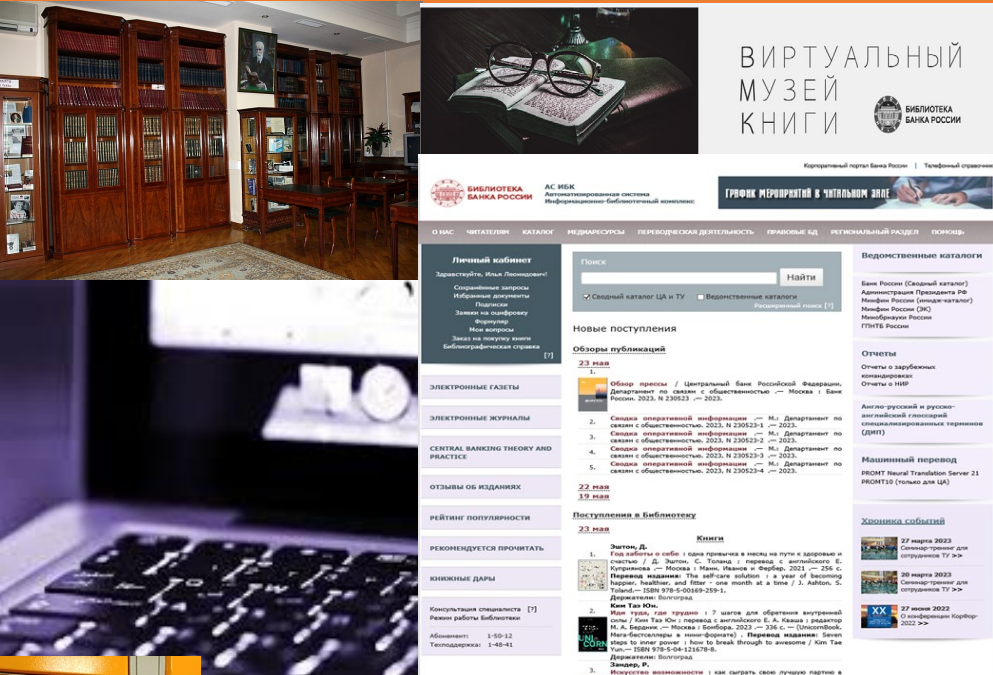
ВИРТУАЛЬНЫЙ МУЗЕЙ КНИГИ

БИБЛИОТЕКА БАНКА РОССИИ

Корпоративный портал Банка России | Телефонный справочник

БИБЛИОТЕКА БАНКА РОССИИ

АС ИБК Автоматизированная система Информационно-библиотечный комплекс

График мероприятий в читальном зале

О НАС ЧИТАТЕЛЯМ КАТАЛОГ МЕДИАРЕСУРСЫ ПЕРЕВОДЧЕСКАЯ ДЕЯТЕЛЬНОСТЬ ПРАВОВЫЕ БД РЕГИОНАЛЬНЫЙ РАЗДЕЛ ПОМОЩЬ

Личный кабинет

Здравствуйте, Илья Леонидович!

Сохранённые запросы
Избранные документы
Подписки
Заявки на оцифровку
Формуляр
Мои вопросы
Заказ на покупку книги
Библиографическая справка

[?]

ЭЛЕКТРОННЫЕ ГАЗЕТЫ

ЭЛЕКТРОННЫЕ ЖУРНАЛЫ

CENTRAL BANKING THEORY AND PRACTICE

ОТЗЫВЫ ОБ ИЗДАНИЯХ

РЕЙТИНГ ПОПУЛЯРНОСТИ

РЕКОМЕНДУЕТСЯ ПРОЧИТАТЬ

КНИЖНЫЕ ДАРЫ

Консультация специалиста [?]
Режим работы Библиотеки

Абонемент: 1-50-12
Техподдержка: 1-48-41

Поиск

Найти

Сводный каталог ЦА и ТУ Ведомственные каталоги

Расширенный поиск [?]

Новые поступления

Обзоры публикаций

23 мая

1. Обзор прессы / Центральный банк Российской Федерации, Департамент по связям с общественностью .— Москва : Банк России. 2023, N 230523 .— 2023.

2. Сводка оперативной информации .— М.: Департамент по связям с общественностью. 2023, N 230523-1 .— 2023.
3. Сводка оперативной информации .— М.: Департамент по связям с общественностью. 2023, N 230523-2 .— 2023.
4. Сводка оперативной информации .— М.: Департамент по связям с общественностью. 2023, N 230523-3 .— 2023.
5. Сводка оперативной информации .— М.: Департамент по связям с общественностью. 2023, N 230523-4 .— 2023.

22 мая
19 мая

Поступления в Библиотеку

23 мая

Книги

1. Эштон, Д.
Год заботы о себе : одна привычка в месяц на пути к здоровью и счастью / Д. Эштон, С. Толанд ; перевод с английского Е. Куприянова .— Москва : Манн, Иванов и Фербер, 2021 .— 256 с. Перевод издания: The self-care solution : a year of becoming happier, healthier, and fitter - one month at a time / J. Ashton, S. Toland.— ISBN 978-5-00169-259-1.
Держатели: Волгоград

2. Ким Тэ Юн.
Иди туда, где трудно : 7 шагов для обретения внутренней силы / Ким Тэ Юн ; перевод с английского Е. А. Кваша ; редактор М. А. Бердник .— Москва : Бомбора, 2023 .— 336 с. — (UnicornBook. Мега-бестселлеры в мини-формате) . Перевод издания: Seven steps to inner power : how to break through to awesome / Kim Tae Yun.— ISBN 978-5-04-121678-8.
Держатели: Волгоград

3. Зандер, Р.
Искусство возможности : как сыграть свою лучшую партию в

Ведомственные каталоги

Банк России (Сводный каталог)
Администрация Президента РФ
Минфин России (инндж-каталог)
Минфин России (ЭК)
Минобрнауки России
ГПНТБ России

Отчеты

Отчеты о зарубежных командировках
Отчеты о НИР

Англо-русский и русско-английский глоссарий специализированных терминов (ДИП)

Машинный перевод

PROMT Neural Translation Server 21
PROMT10 (только для ЦА)

Хроника событий

27 марта 2023
Семинар-тренинг для сотрудников ТУ >>

20 марта 2023
Семинар-тренинг для сотрудников ТУ >>

27 июня 2022
О конференции КорФор-2022 >>